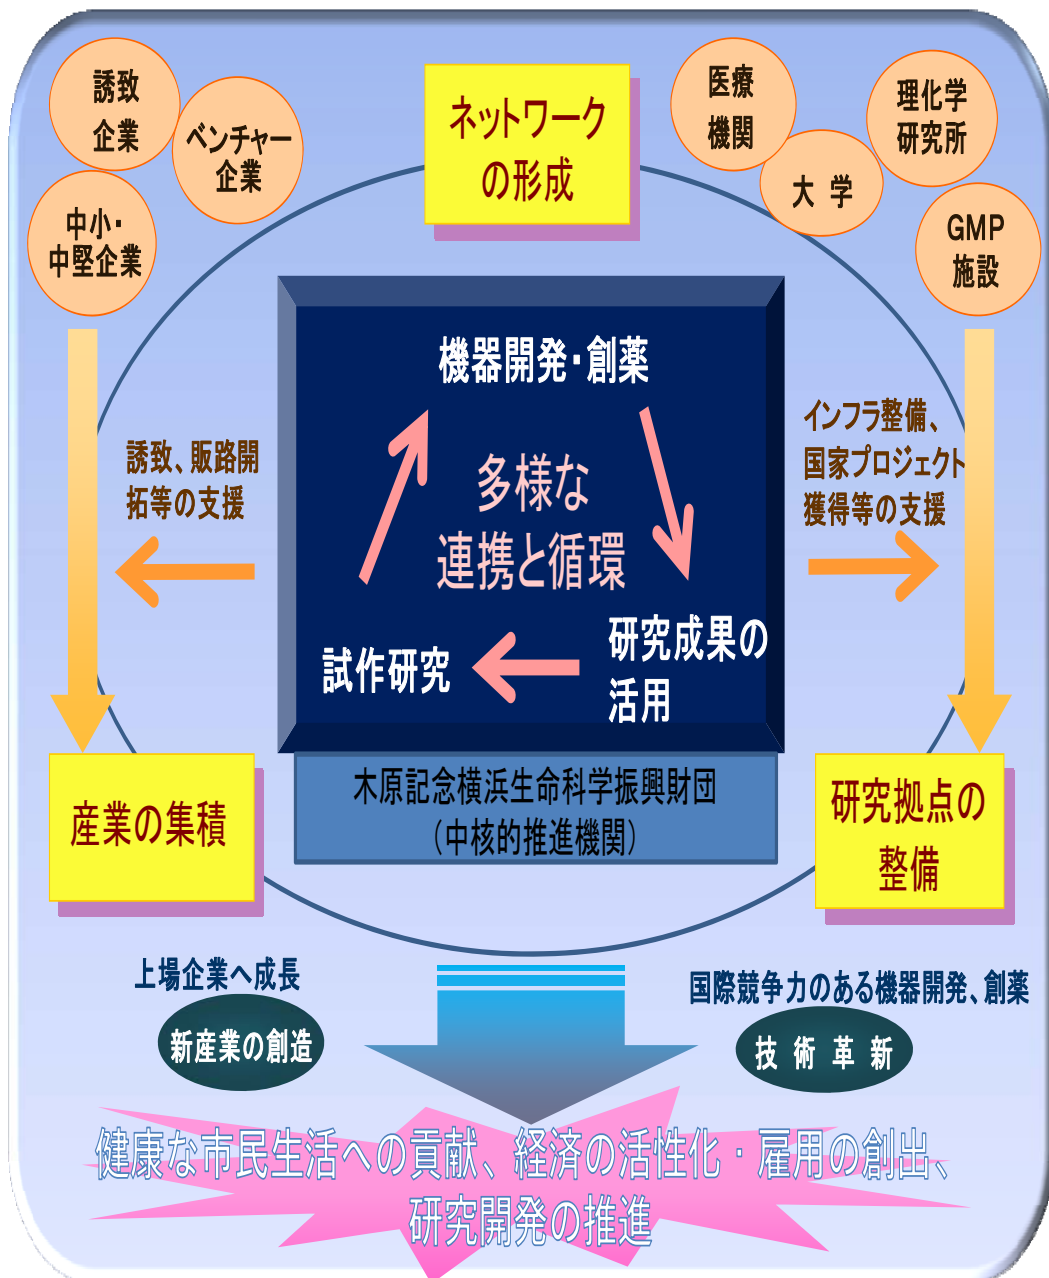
誘致企業

ベンチャー企業

中小・中堅企業

ネットワークの形成

医療機関

大学

理化学研究所

GMP施設

機器開発・創薬

多様な連携と循環

研究成果の活用

試作研究

誘致、販路開拓等の支援

インフラ整備、国家プロジェクト獲得等の支援

木原記念横浜生命科学振興財団
(中核的推進機関)

産業の集積

研究拠点の整備

上場企業へ成長

新産業の創造

国際競争力のある機器開発、創薬

技術革新

健康な市民生活への貢献、経済の活性化・雇用の創出、研究開発の推進